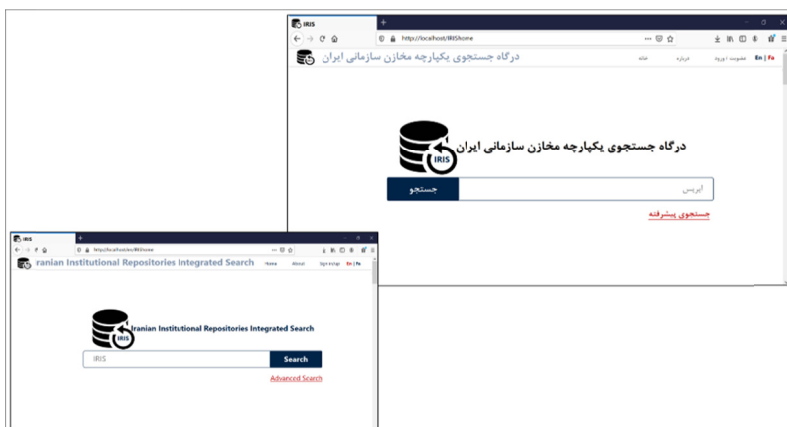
IRIS
http://localhost/IRIS/home
درگاه جستجوی یکپارچه مخازن سازمانی ایران
En | Fa
عضویت / ورود
درباره
خانه
IRIS
درگاه جستجوی یکپارچه مخازن سازمانی ایران
جستجو
ایریس
جستجوی پیشرفته

IRIS
http://localhost/en/IRIS/home
ranian Institutional Repositories Integrated Search
Home
About
Sign in/up
En | Fa
IRIS
ranian Institutional Repositories Integrated Search
IRIS
Search
Advanced Search